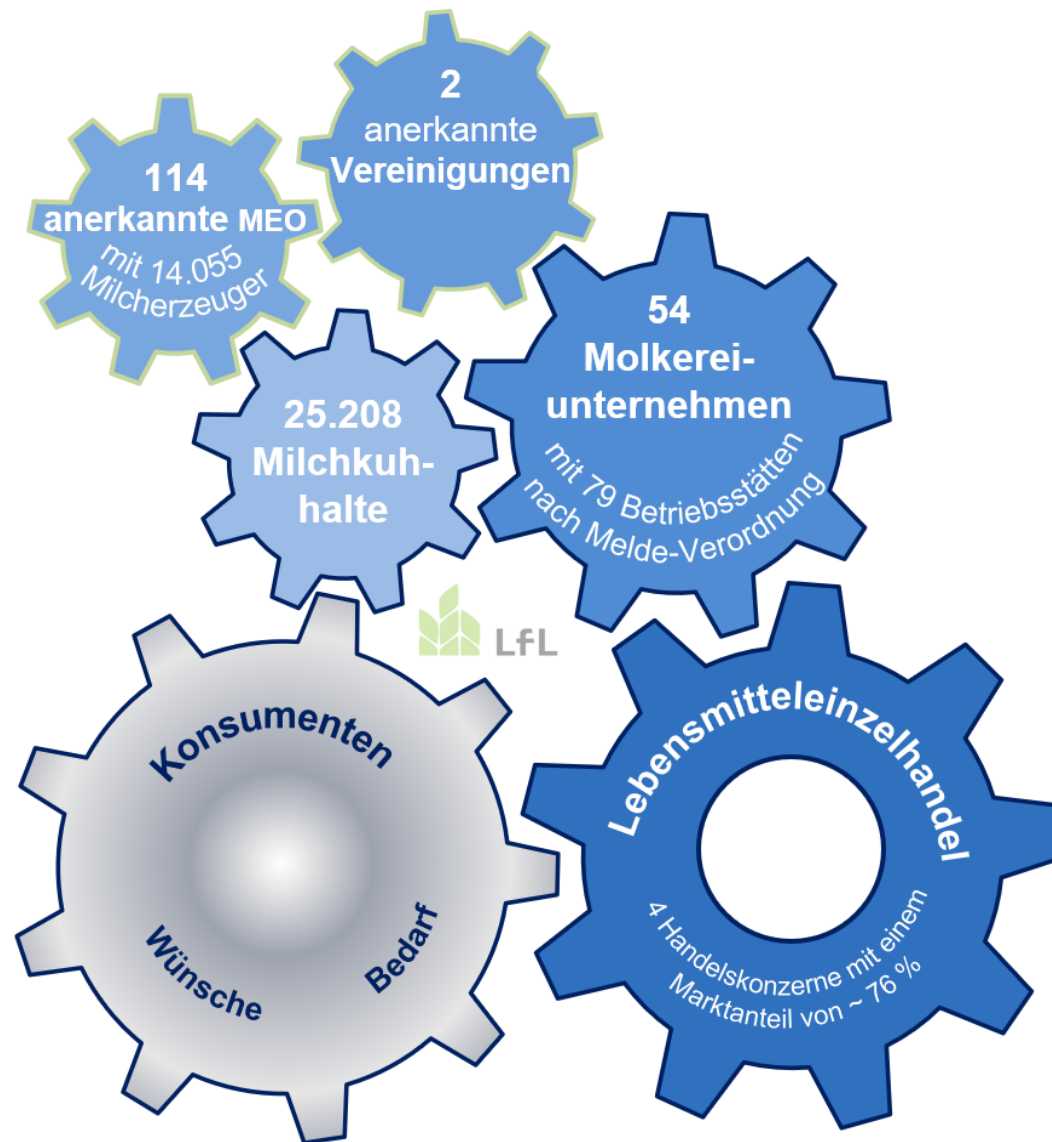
2
anerkannte
Vereinigungen

114
anerkannte MEO
mit 14.055
Milcherzeuger

54
Molkereiunternehmen
mit 79 Betriebsstätten
nach Melde-Verordnung

25.208
Milchkuhhalte

LfL

Konsumenten
Wünsche
Bedarf

Lebensmitteleinzelhandel
4 Handelskonzerne mit einem
Marktanteil von ~ 76 %